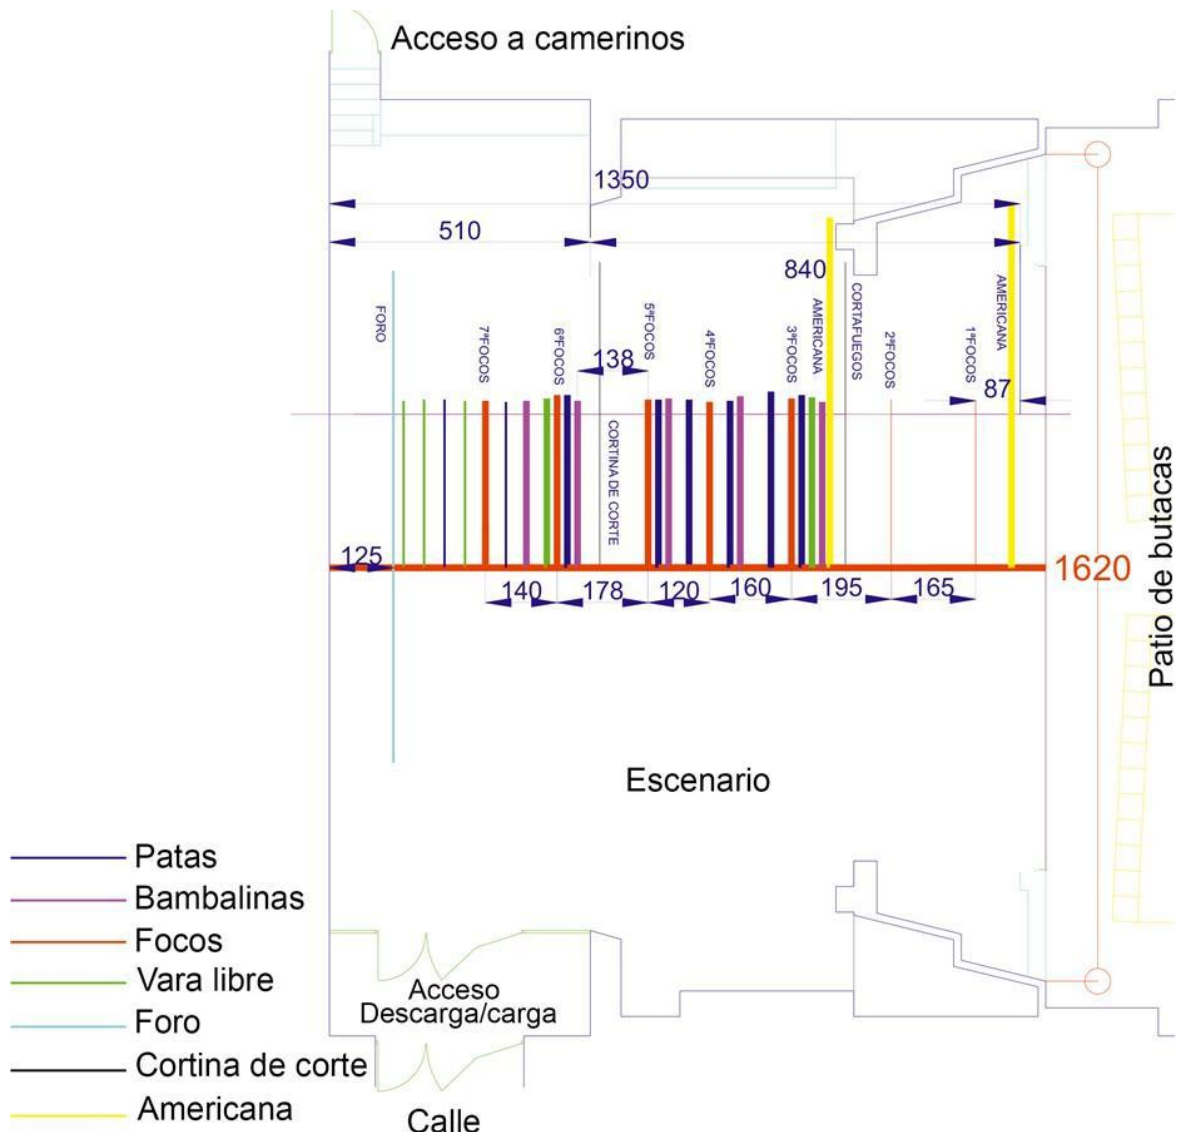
Acceso a camerinos

1350

510

840

FORO

7ºFOCOS

6ºFOCOS

138

5ºFOCOS

4ºFOCOS

3ºFOCOS

AMERICANA

CORTAFUEGOS

2ºFOCOS

1ºFOCOS

AMERICANA

87

CORTINA DE CORTE

125

1620

140

178

120

160

195

165

Patio de butacas

Escenario

Patas
Bambalinas
Focos
Vara libre
Foro
Cortina de corte
Americana

Acceso
Descarga/carga

Calle